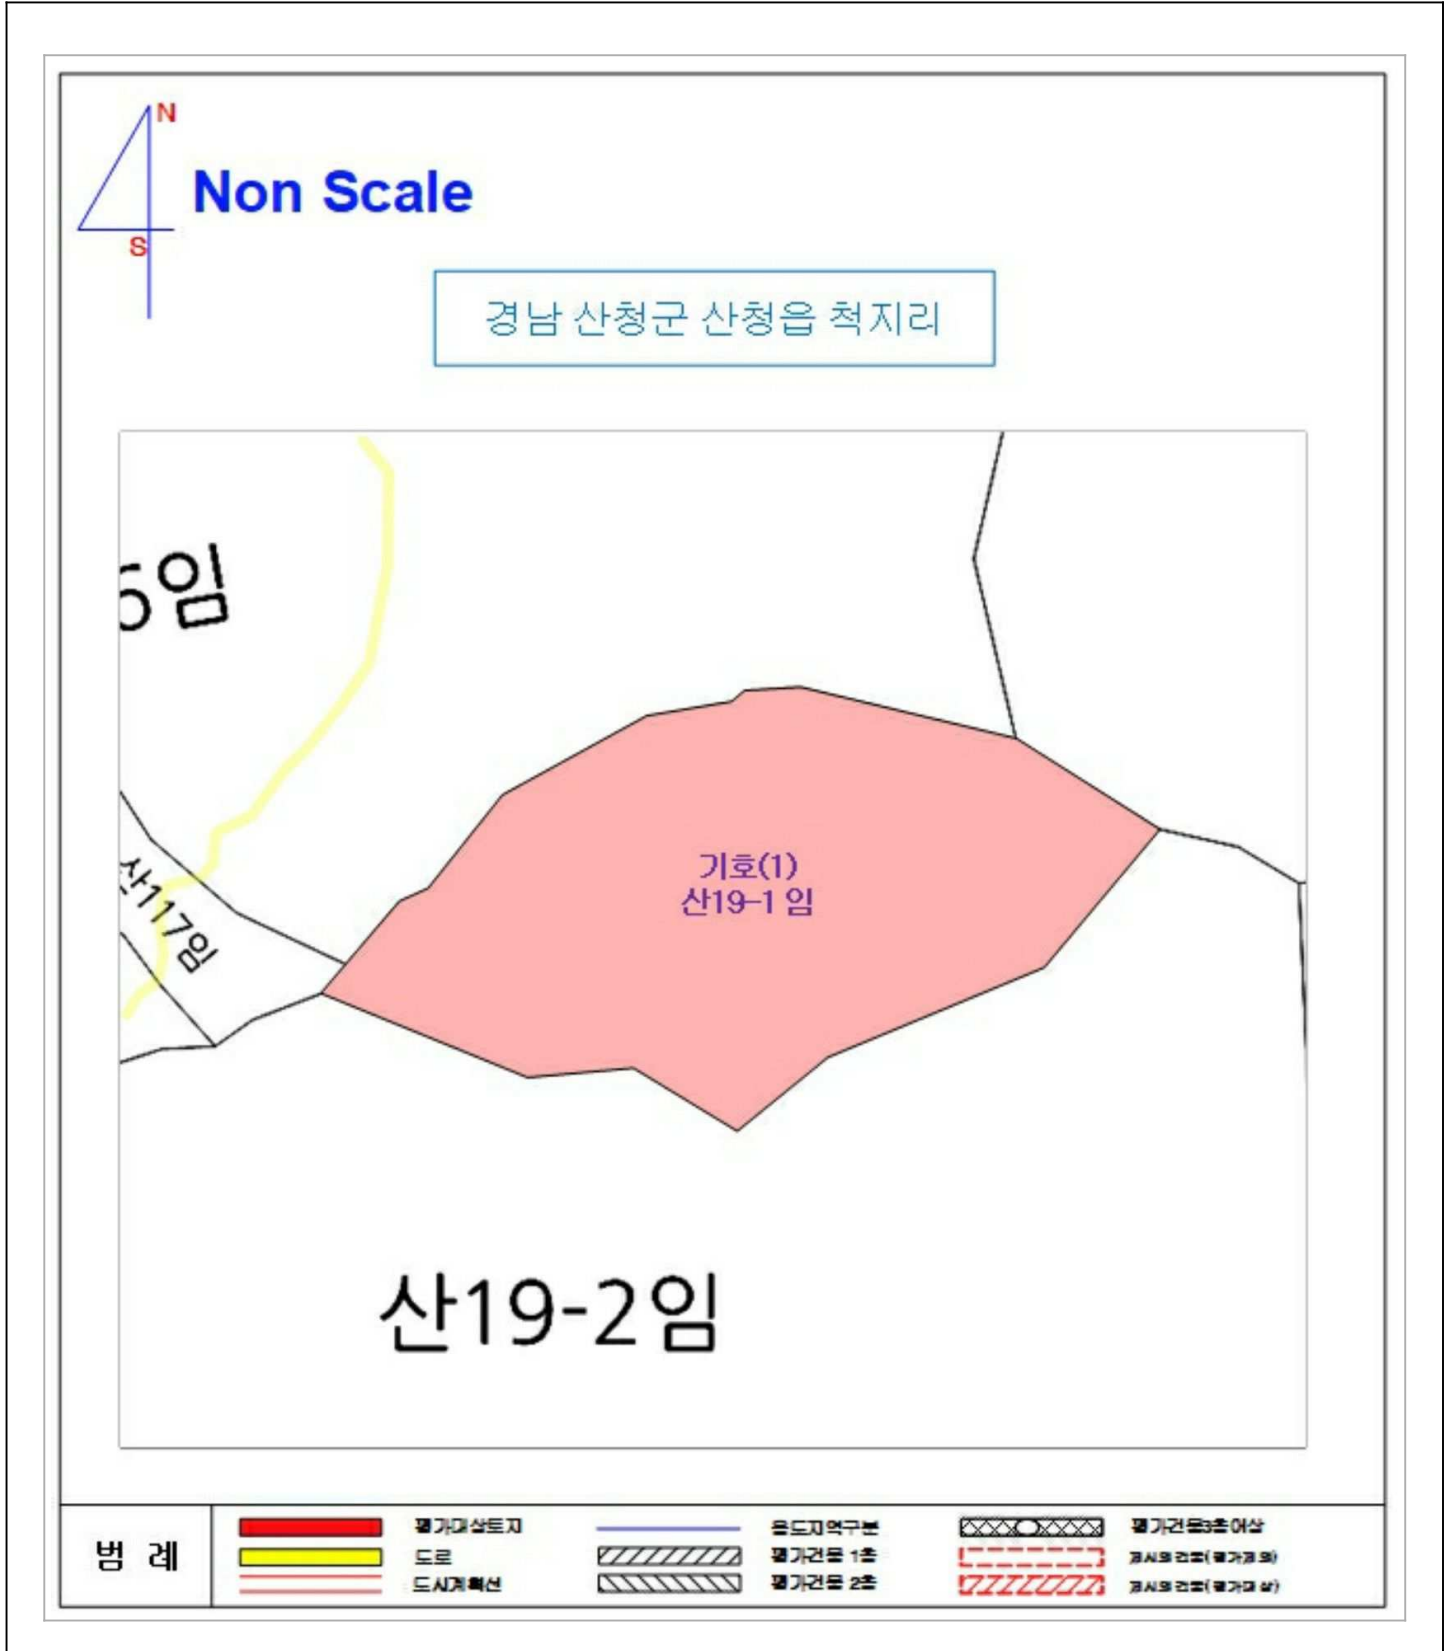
N
S
Non Scale

경남 산청군 산청읍 척지리

5임

산117임

기호(1)
산19-1 임

산19-2임

범 례

평가대상토지
도로
도시계획선
용도지역구분
평가건물 1층
평가건물 2층
평가건물3층이상
제시외건물(평가제외)
제시외건물(평가대상)